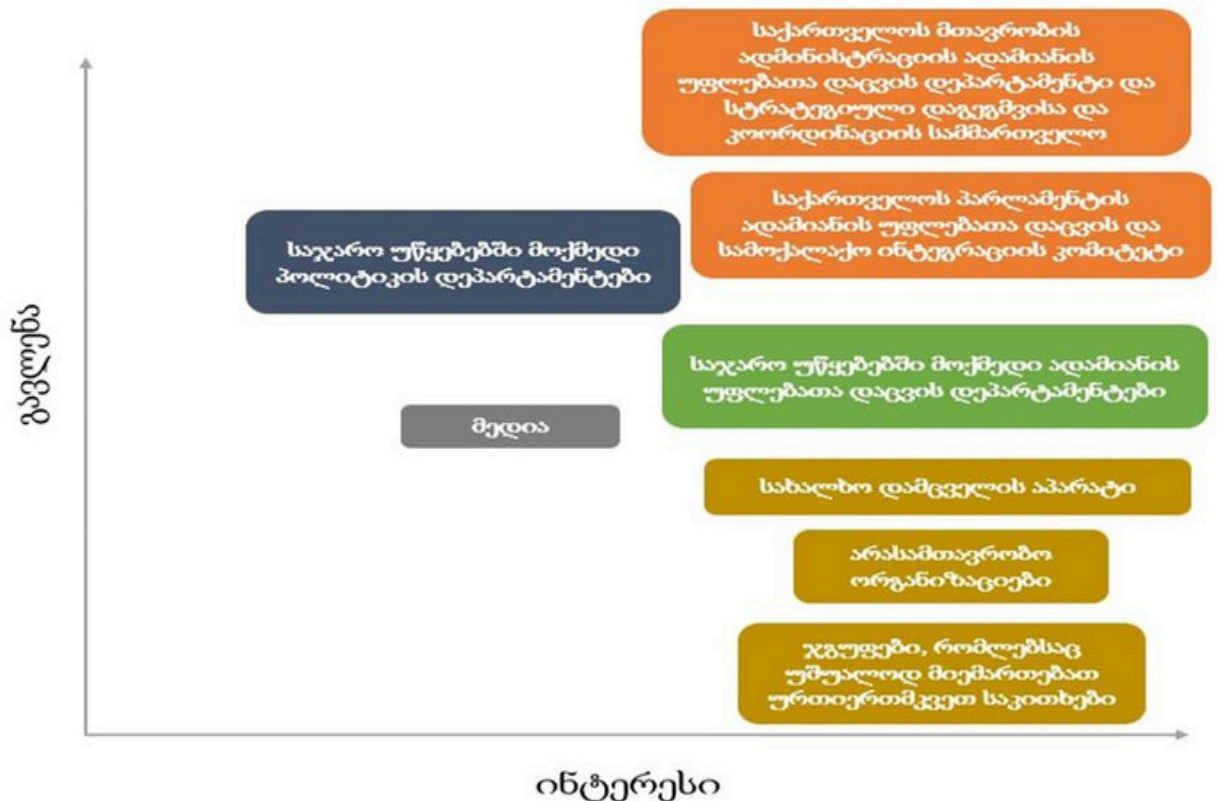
საქართველოს მთავრობის ადმინისტრაციის ადამიანის უფლებათა დაცვის დეპარტამენტი და სტრატეგიული დაგეგმვისა და კოორდინაციის სამმართველო

საქართველოს პარლამენტის ადამიანის უფლებათა დაცვის და სამოქალაქო ინტეგრაციის კომიტეტი

საჯარო უწყებებში მოქმედი პოლიტიკის დეპარტამენტები

საჯარო უწყებებში მოქმედი ადამიანის უფლებათა დაცვის დეპარტამენტები

მედია

სახალხო დამცველის აპარატი

არასამთავრობო ორგანიზაციები

ჯგუფები, რომლებსაც უშუალოდ მიემართებათ ურთიერთმკვეთ საკითხები

გავლენა

ინტერესი